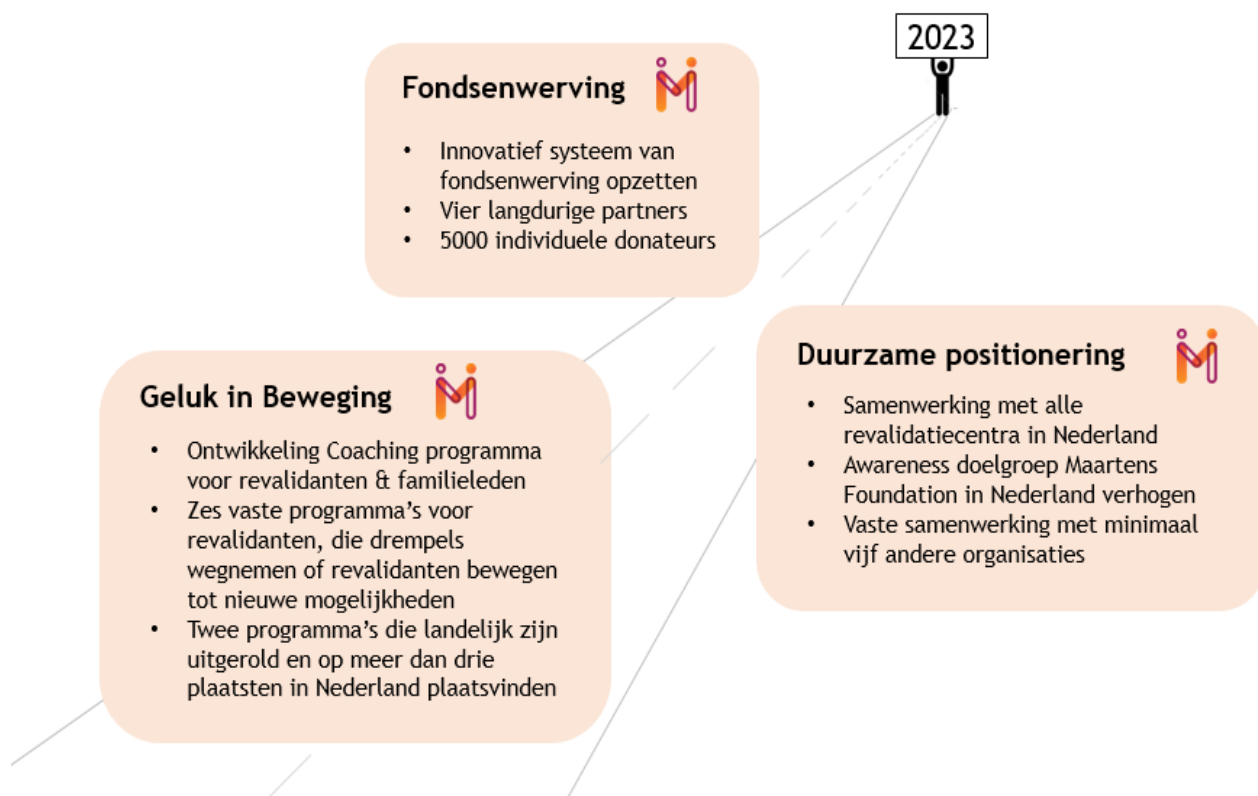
2023

Fondsenwerving

- Innovatief systeem van fondsenwerving opzetten
- Vier langdurige partners
- 5000 individuele donateurs

Geluk in Beweging

- Ontwikkeling Coaching programma voor revalidanten & familieleden
- Zes vaste programma's voor revalidanten, die drempels wegnemen of revalidanten bewegen tot nieuwe mogelijkheden
- Twee programma's die landelijk zijn uitgerold en op meer dan drie plaatsten in Nederland plaatsvinden

Duurzame positionering

- Samenwerking met alle revalidatiecentra in Nederland
- Awareness doelgroep Maartens Foundation in Nederland verhogen
- Vaste samenwerking met minimaal vijf andere organisaties